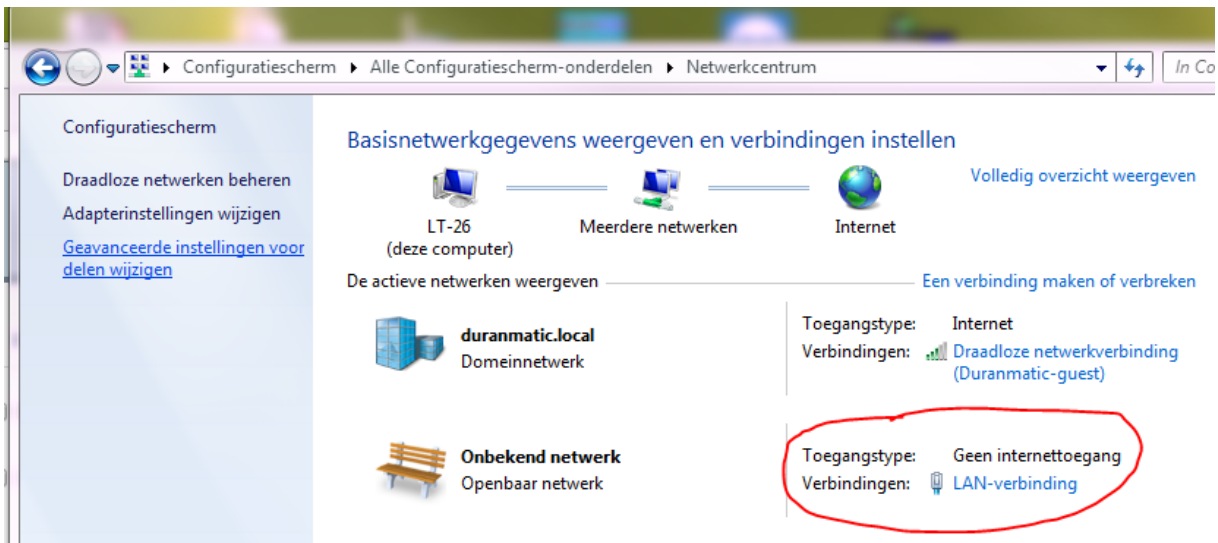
▸ Configuratiescherm ▸ Alle Configuratiescherm-onderdelen ▸ Netwerkcentrum

In Co

Configuratiescherm

Draadloze netwerken beheren

Adapterinstellingen wijzigen

Geavanceerde instellingen voor delen wijzigen

Basisnetwerkgegevens weergeven en verbindingen instellen

Volledig overzicht weergeven

LT-26
(deze computer)

Meerdere netwerken

Internet

De actieve netwerken weergeven

Een verbinding maken of verbreken

duranmatic.local
Domeinnetwerk

Toegangstype: Internet
Verbindingen: Draadloze netwerkverbinding (Duranmatic-guest)

Onbekend netwerk
Openbaar netwerk

Toegangstype: Geen internettoegang
Verbindingen: LAN-verbinding